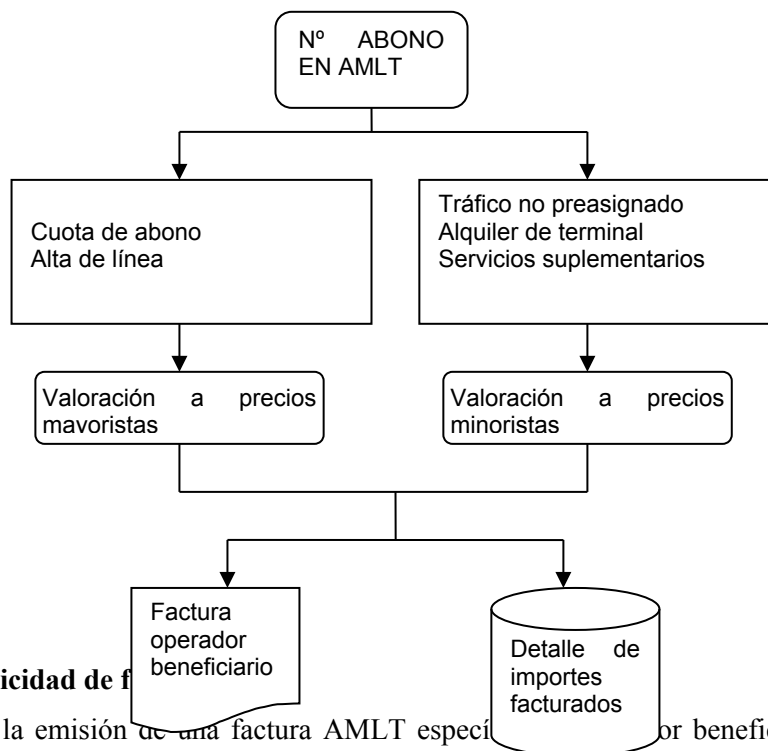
Nº ABONO EN AMLT

Cuota de abono
Alta de línea

Tráfico no preasignado
Alquiler de terminal
Servicios suplementarios

Valoración a precios mayoristas

Valoración a precios minoristas

Factura operador beneficiario

Detalle de importes facturados

icidad de f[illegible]

la emisión de una factura AMLT especí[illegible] or benefic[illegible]